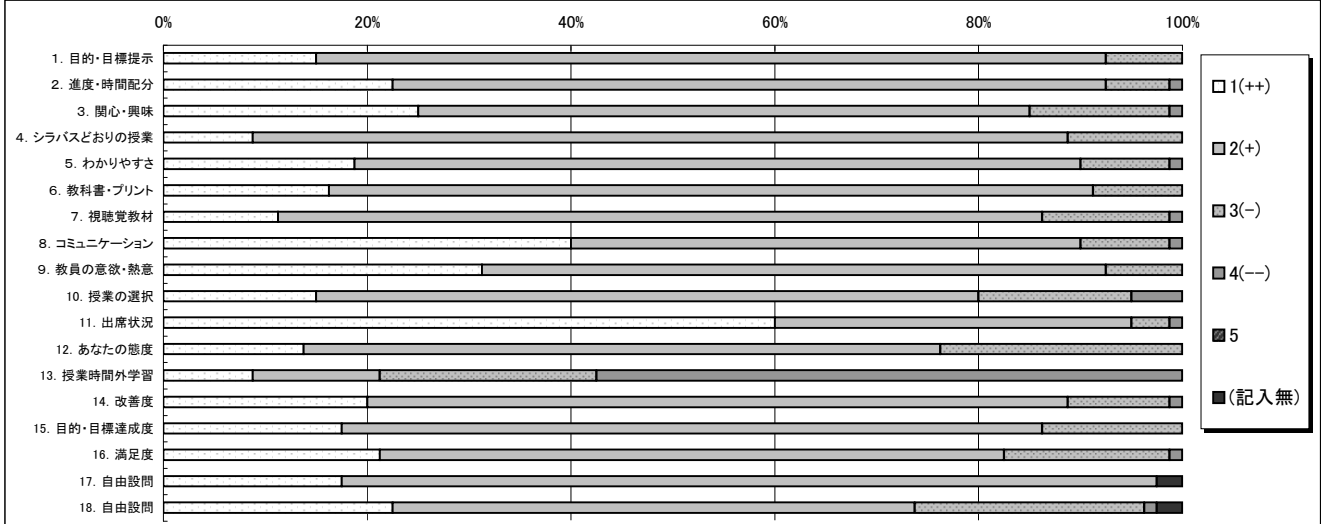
0%
20%
40%
60%
80%
100%

1. 目的・目標提示
2. 進度・時間配分
3. 関心・興味
4. シラバスどおりの授業
5. わかりやすさ
6. 教科書・プリント
7. 視聴覚教材
8. コミュニケーション
9. 教員の意欲・熱意
10. 授業の選択
11. 出席状況
12. あなたの態度
13. 授業時間外学習
14. 改善度
15. 目的・目標達成度
16. 満足度
17. 自由設問
18. 自由設問

1(++)
2(+)
3(−)
4(−−)
5
(記入無)